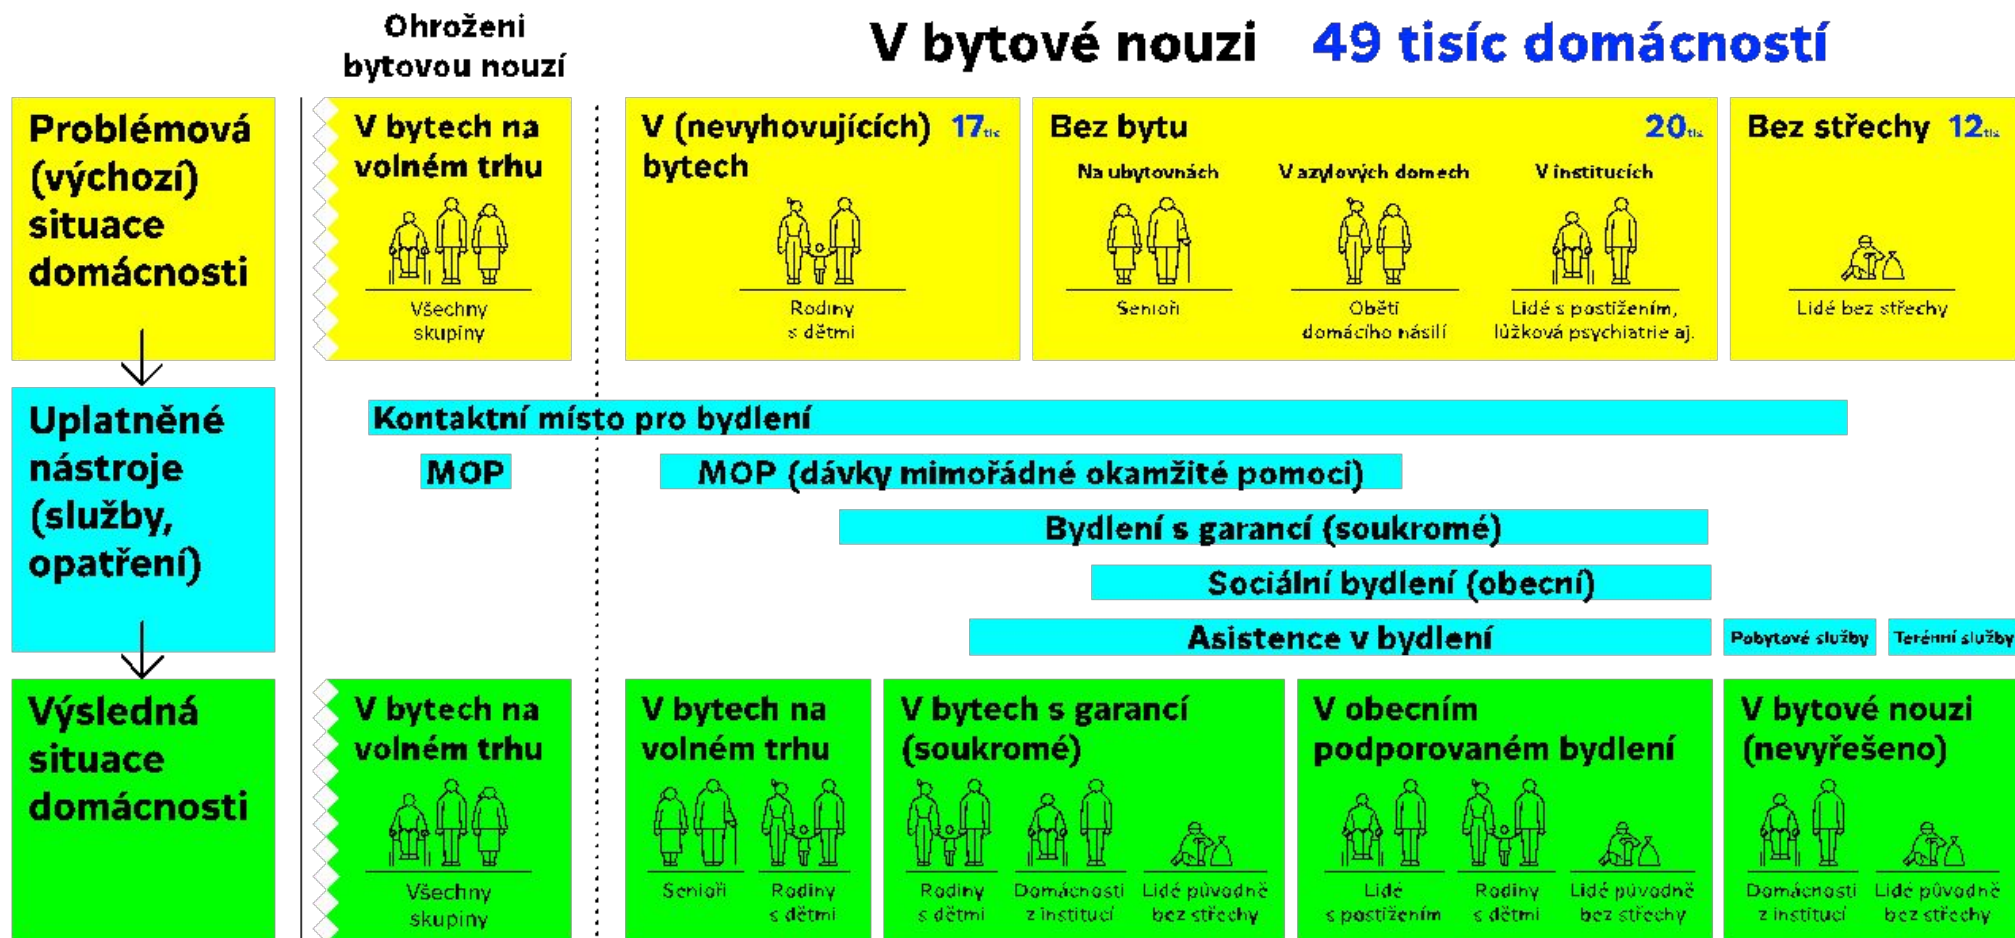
Ohroženi bytovou nouzí

V bytové nouzi 49 tisíc domácností

Problémová (výchozí) situace domácnosti

V bytech na volném trhu

Všechny skupiny

V (nevyhovujících) bytech 17 tis

Rodiny s dětmi

Bez bytu 20 tis

Na ubytovnách

Senioři

V azylových domech

Oběti domácího násilí

V institucích

Lidé s postižením, lůžková psychiatrie aj.

Bez střechy 12 tis

Lidé bez střechy

Uplatněné nástroje (služby, opatření)

Kontaktní místo pro bydlení

MOP

MOP (dávky mimořádné okamžité pomoci)

Bydlení s garancí (soukromé)

Sociální bydlení (obecní)

Asistence v bydlení

Pobytové služby

Terénní služby

Výsledná situace domácnosti

V bytech na volném trhu

Všechny skupiny

V bytech na volném trhu

Senioři

Rodiny s dětmi

V bytech s garancí (soukromé)

Rodiny s dětmi

Domácnosti z institucí

Lidé původně bez střechy

V obecním podporovaném bydlení

Lidé s postižením

Rodiny s dětmi

Lidé původně bez střechy

V bytové nouzi (nevyřešeno)

Domácnosti z institucí

Lidé původně bez střechy